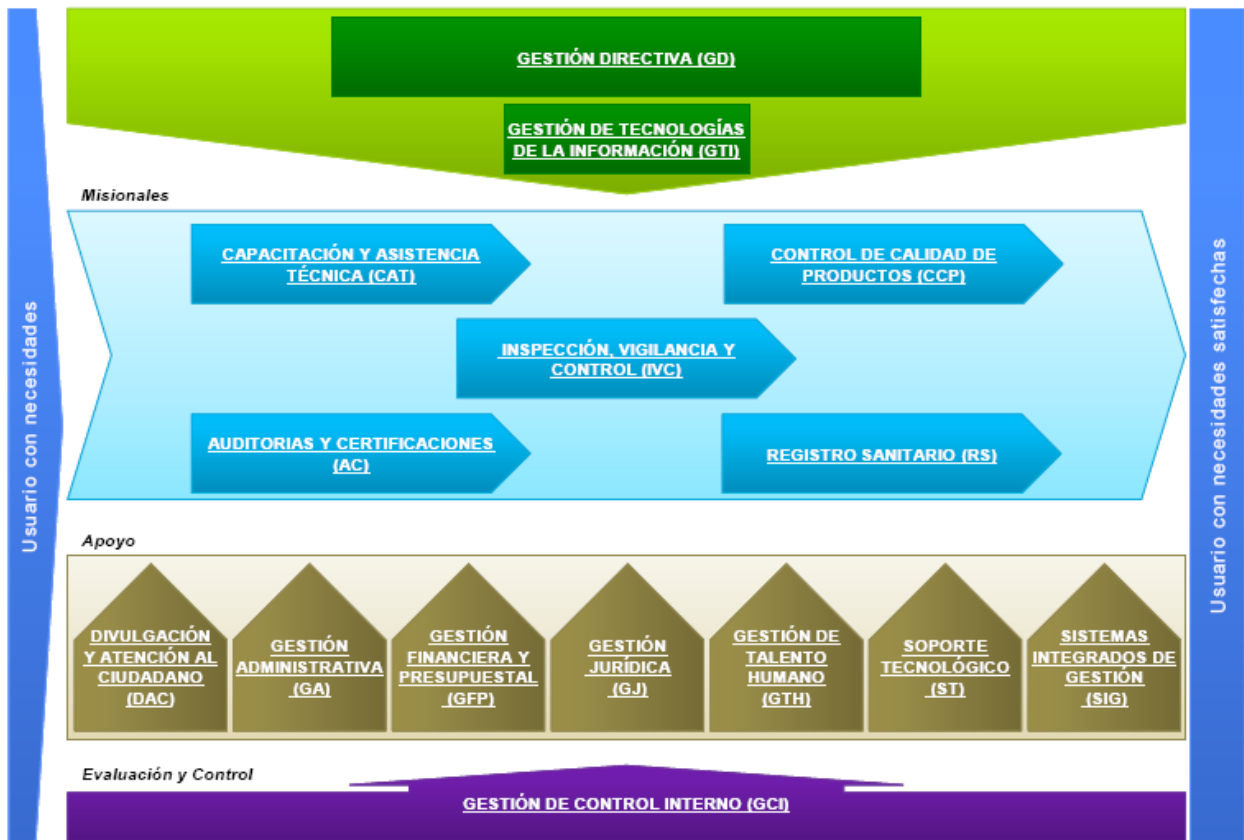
Usuario con necesidades

GESTIÓN DIRECTIVA (GD)

GESTIÓN DE TECNOLOGÍAS DE LA INFORMACIÓN (GTI)

Misionales

CAPACITACIÓN Y ASISTENCIA TÉCNICA (CAT)

CONTROL DE CALIDAD DE PRODUCTOS (CCP)

INSPECCIÓN, VIGILANCIA Y CONTROL (IVC)

AUDITORIAS Y CERTIFICACIONES (AC)

REGISTRO SANITARIO (RS)

Apoyo

DIVULGACIÓN Y ATENCIÓN AL CIUDADANO (DAC)

GESTIÓN ADMINISTRATIVA (GA)

GESTIÓN FINANCIERA Y PRESUPUESTAL (GFP)

GESTIÓN JURÍDICA (GJ)

GESTIÓN DE TALENTO HUMANO (GTH)

SOPORTE TECNOLÓGICO (ST)

SISTEMAS INTEGRADOS DE GESTIÓN (SIG)

Evaluación y Control

GESTIÓN DE CONTROL INTERNO (GCI)

Usuario con necesidades satisfechas